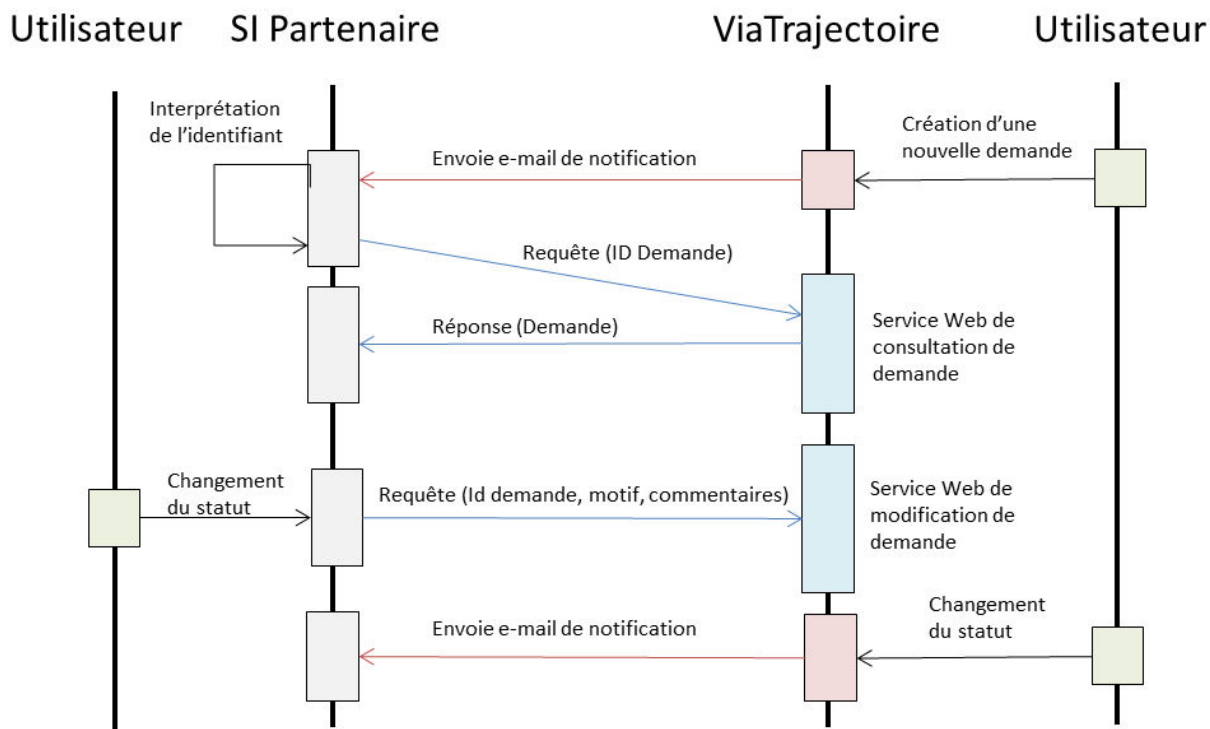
Utilisateur SI Partenaire ViaTrajectoire Utilisateur

Interprétation de l'identifiant

Création d'une nouvelle demande

Envoie e-mail de notification

Requête (ID Demande)

Réponse (Demande)

Service Web de consultation de demande

Changement du statut

Requête (Id demande, motif, commentaires)

Service Web de modification de demande

Changement du statut

Envoie e-mail de notification